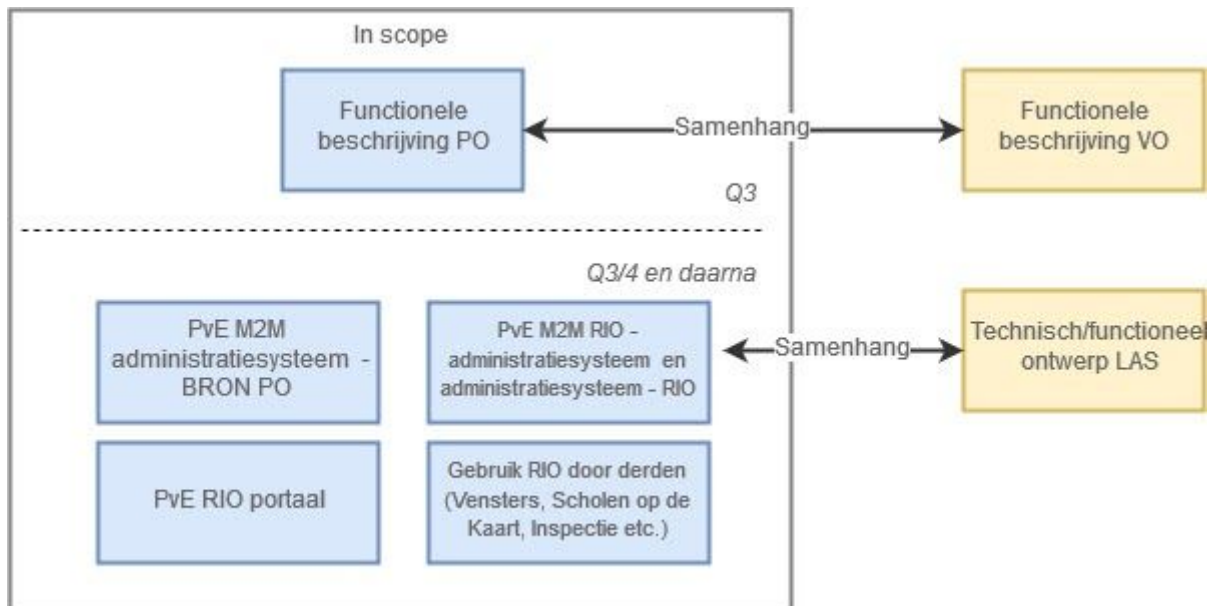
In scope

Functionele beschrijving PO

Samenhang

Functionele beschrijving VO

Q3

Q3/4 en daarna

PvE M2M administratiesysteem - BRON PO

PvE M2M RIO - administratiesysteem en administratiesysteem - RIO

Samenhang

Technisch/functioneel ontwerp LAS

PvE RIO portaal

Gebruik RIO door derden (Vensters, Scholen op de Kaart, Inspectie etc.)